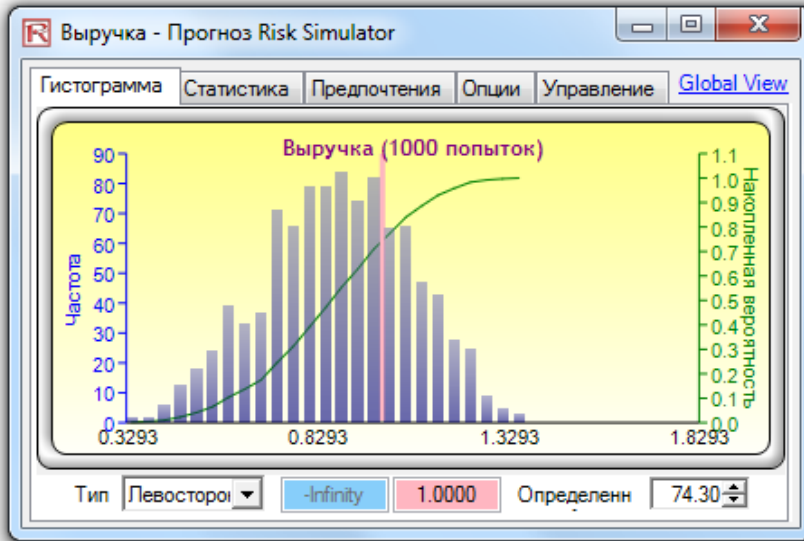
Выручка - Прогноз Risk Simulator

Гистограмма | Статистика | Предпочтения | Опции | Управление | Global View

Выручка (1000 попыток)

Частота

90
80
70
60
50
40
30
20
10
0

1.1
1.0
0.9
0.8
0.7
0.6
0.5
0.4
0.3
0.2
0.1
0.0

Накопленная вероятность

0.3293 0.8293 1.3293 1.8293

Тип Левосторо -Infinity 1.0000 Определенн 74.30